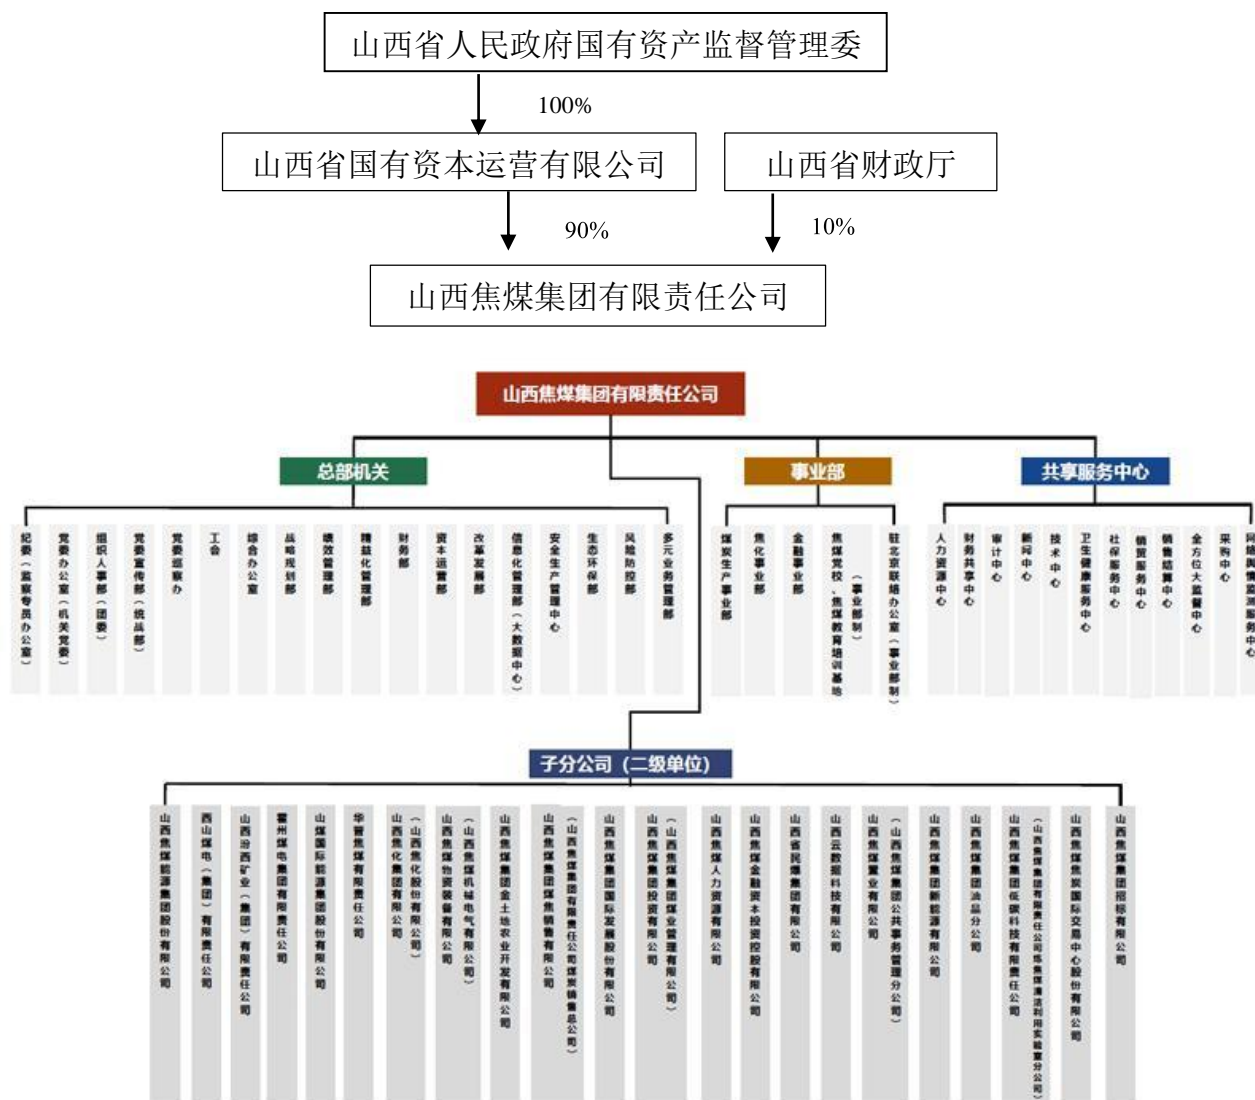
山西省人民政府国有资产监督管理委

100%

山西省国有资本运营有限公司

山西省财政厅

90%

10%

山西焦煤集团有限责任公司

山西焦煤集团有限责任公司

总部机关

事业部

共享服务中心

纪委（监察专员办公室）

党委办公室（机关党委）

组织人事部（团委）

党委宣传部（统战部）

党委巡察办

工会

综合办公室

战略规划部

绩效管理部

精益化管理部

财务部

资本运营部

改革发展部

信息化管理部（大数据中心）

安全生产管理中心

生态环保部

风险防控部

多元业务管理部

煤炭生产事业部

焦化事业部

金融事业部

焦煤党校、焦煤教育培训基地（事业部制）

驻北京联络办公室（事业部制）

人力资源中心

财务共享中心

审计中心

新闻中心

技术中心

卫生健康服务中心

社保服务中心

销贸服务中心

销售结算中心

全方位大监督中心

采购中心

网络舆情监测服务中心

子分公司（二级单位）

山西焦煤能源集团股份有限公司

西山煤电（集团）有限责任公司

山西汾西矿业（集团）有限责任公司

霍州煤电集团有限责任公司

山煤国际能源集团股份有限公司

华晋焦煤有限责任公司

山西焦化集团有限公司

（山西焦化股份有限公司）

山西焦煤物资储备有限公司

（山西焦煤机械电气有限公司）

山西焦煤集团金土地农业开发有限公司

山西焦煤集团焦煤销售有限公司

（山西焦煤集团有限责任公司煤炭销售总公司）

山西焦煤集团国际发展股份有限公司

山西焦煤集团投资有限公司

（山西焦煤集团资产管理有限公司）

山西焦煤人力资源有限公司

山西焦煤金融资本投资控股有限公司

山西省民爆集团有限公司

山西云数据科技有限公司

山西焦煤置业有限公司

（山西焦煤集团公共事务管理分公司）

山西焦煤集团新能源有限公司

山西焦煤集团油品分公司

山西焦煤集团低碳科技有限责任公司

（山西焦煤集团有限责任公司炼焦煤清洁利用实验室分公司）

山西焦煤焦炭国际交易中心股份有限公司

山西焦煤集团招标有限公司